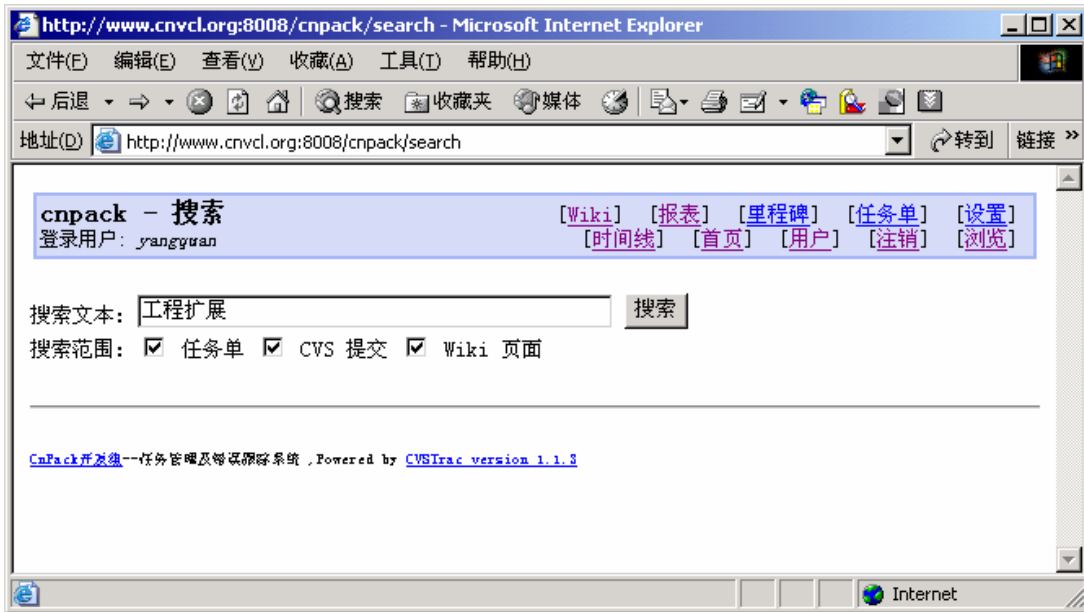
http://www.cnvcl.org:8008/cnpack/search - Microsoft Internet Explorer

文件(F) 编辑(E) 查看(V) 收藏(A) 工具(T) 帮助(H)

后退 搜索 收藏夹 媒体

地址(D) http://www.cnvcl.org:8008/cnpack/search 转到 链接

cnpack - 搜索
登录用户: yangyuan

[Wiki] [报表] [里程碑] [任务单] [设置]
[时间线] [首页] [用户] [注销] [浏览]

搜索文本: 工程扩展 搜索
搜索范围: 任务单 CVS 提交 Wiki 页面

CnPack开发组--任务管理及错误跟踪系统，Powered by CVSTrac version 1.1.3

Internet